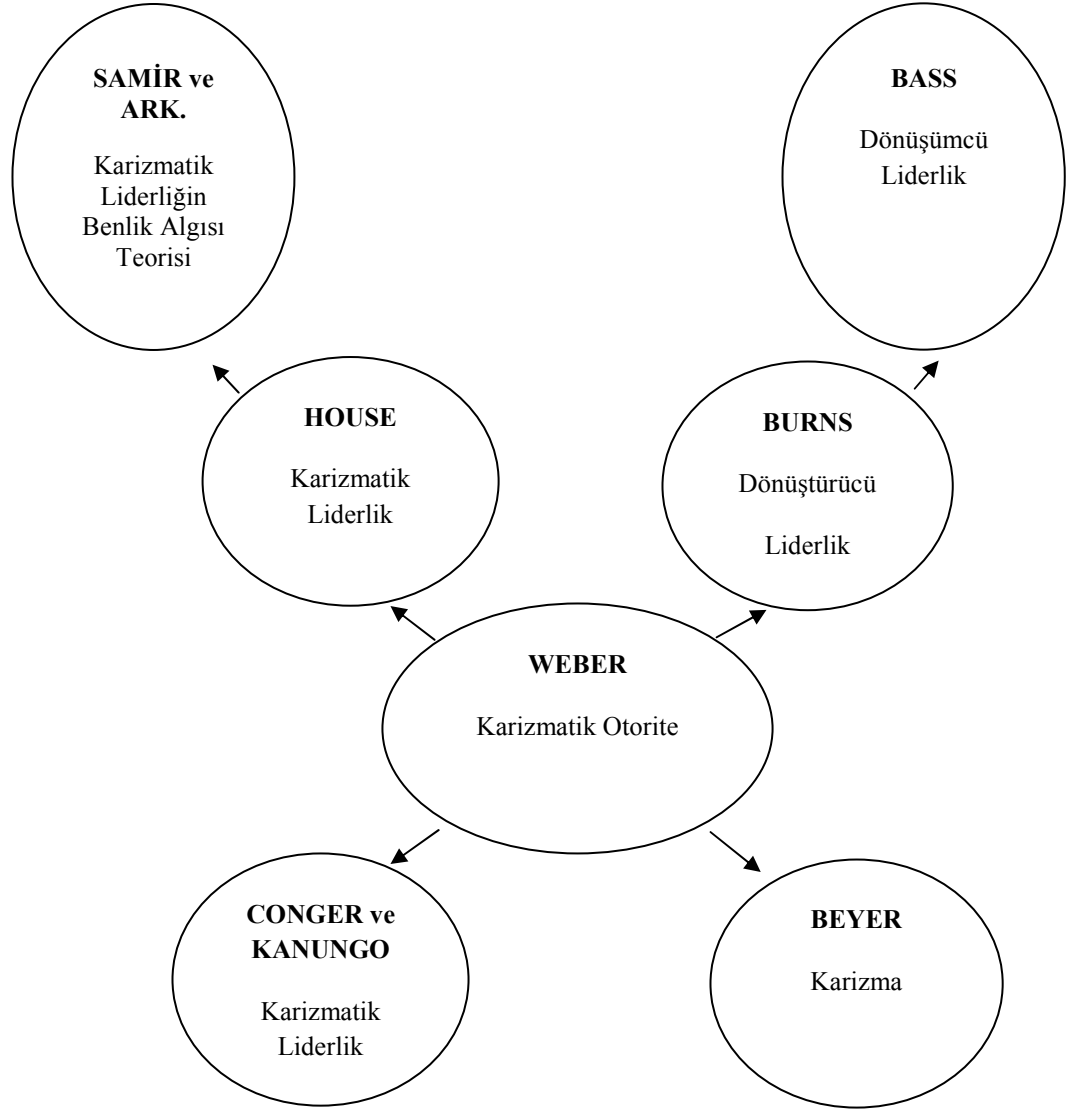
SAMİR ve ARK.

Karizmatik Liderliğin Benlik Algısı Teorisi

BASS

Dönüşümcü Liderlik

HOUSE

Karizmatik Liderlik

BURNS

Dönüştürücü

Liderlik

WEBER

Karizmatik Otorite

CONGER ve KANUNGO

Karizmatik Liderlik

BEYER

Karizma